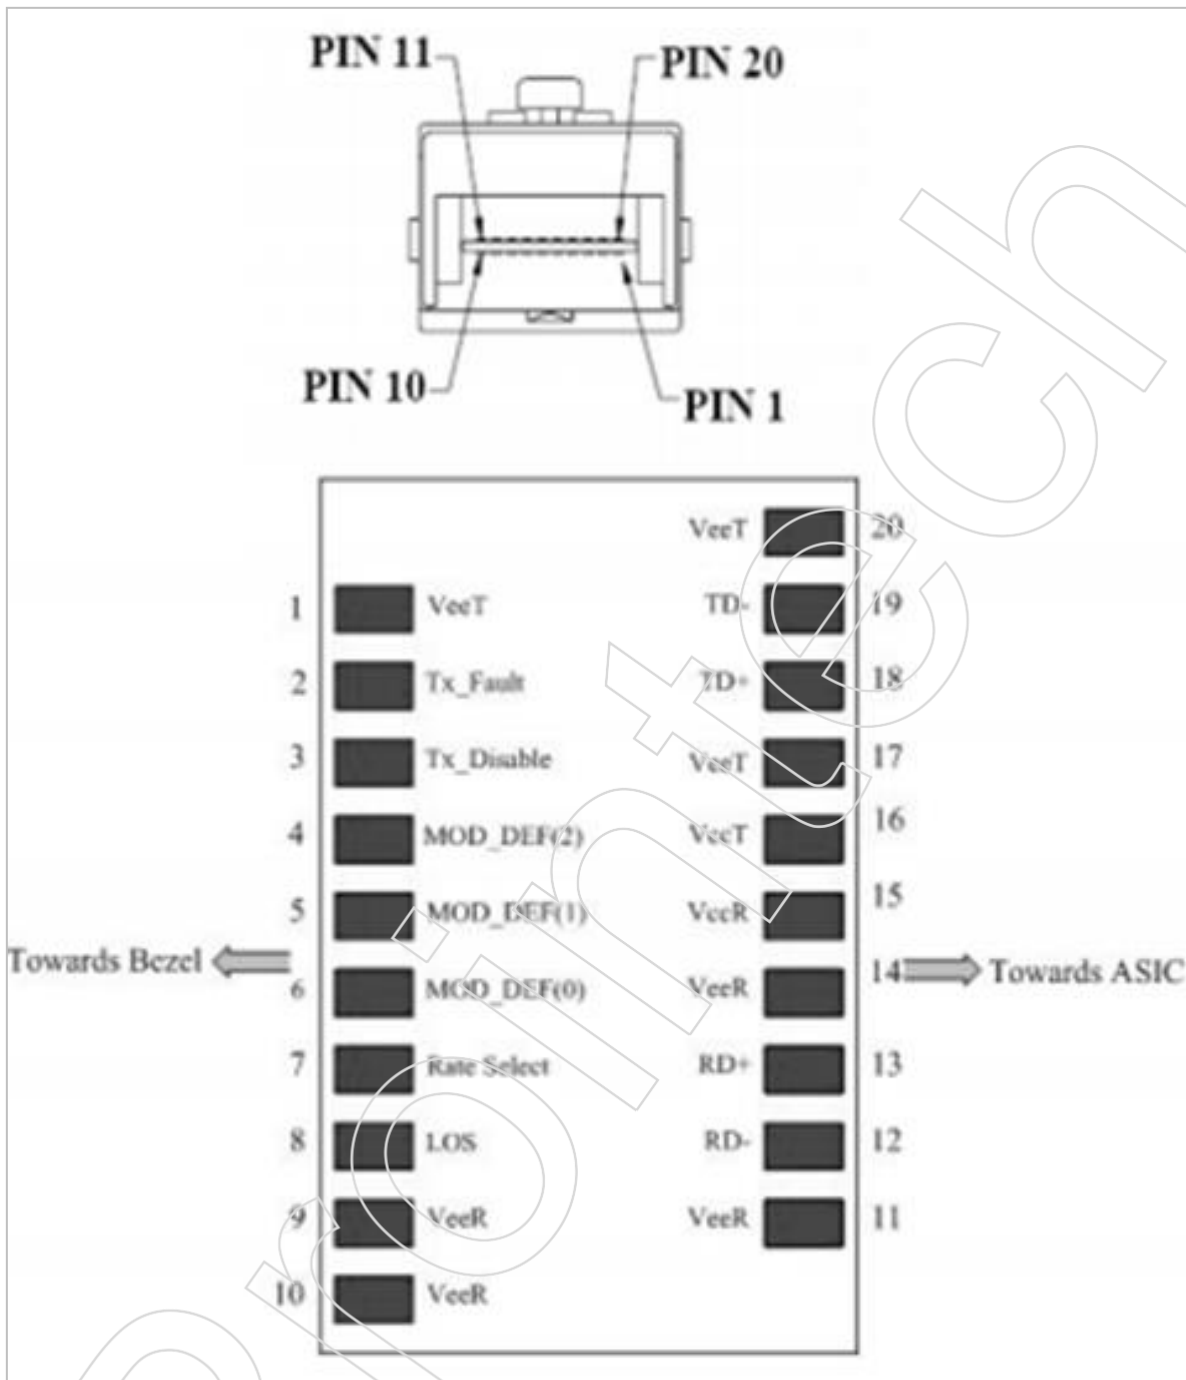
PIN 11
PIN 20
PIN 10
PIN 1

VeeT 20
1 VeeT
TD- 19
2 Tx_Fault
TD+ 18
3 Tx_Disable
VeeT 17
4 MOD_DEF(2)
VeeT 16
5 MOD_DEF(1)
VeeR 15
Towards Bezel
6 MOD_DEF(0)
VeeR 14
Towards ASIC
7 Rate Select
RD+ 13
8 LOS
RD- 12
9 VeeR
VeeR 11
10 VeeR

prointech